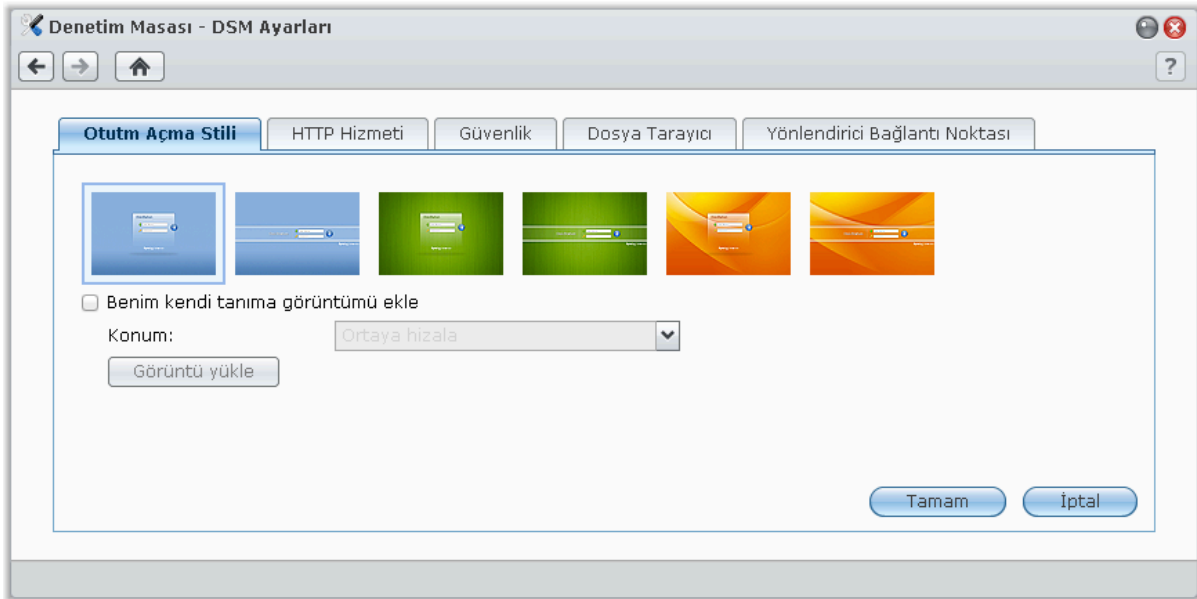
Denetim Masası - DSM Ayarları

?

Otutm Açma Stili | HTTP Hizmeti | Güvenlik | Dosya Tarayıcı | Yönlendirici Bağlantı Noktası

Benim kendi tanıma görüntümü ekle

Konum: Ortaya hizala

Görüntü yükle

Tamam İptal